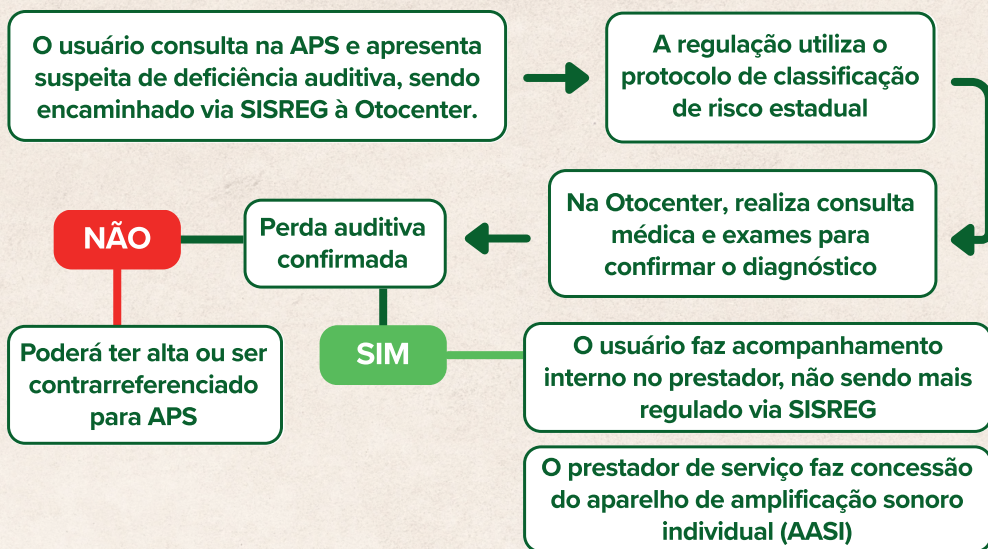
O usuário consulta na APS e apresenta suspeita de deficiência auditiva, sendo encaminhado via SISREG à Otocenter.

A regulação utiliza o protocolo de classificação de risco estadual

Na Otocenter, realiza consulta médica e exames para confirmar o diagnóstico

Perda auditiva confirmada

NÃO

Poderá ter alta ou ser contrarreferenciado para APS

SIM

O usuário faz acompanhamento interno no prestador, não sendo mais regulado via SISREG

O prestador de serviço faz concessão do aparelho de amplificação sonoro individual (AASI)